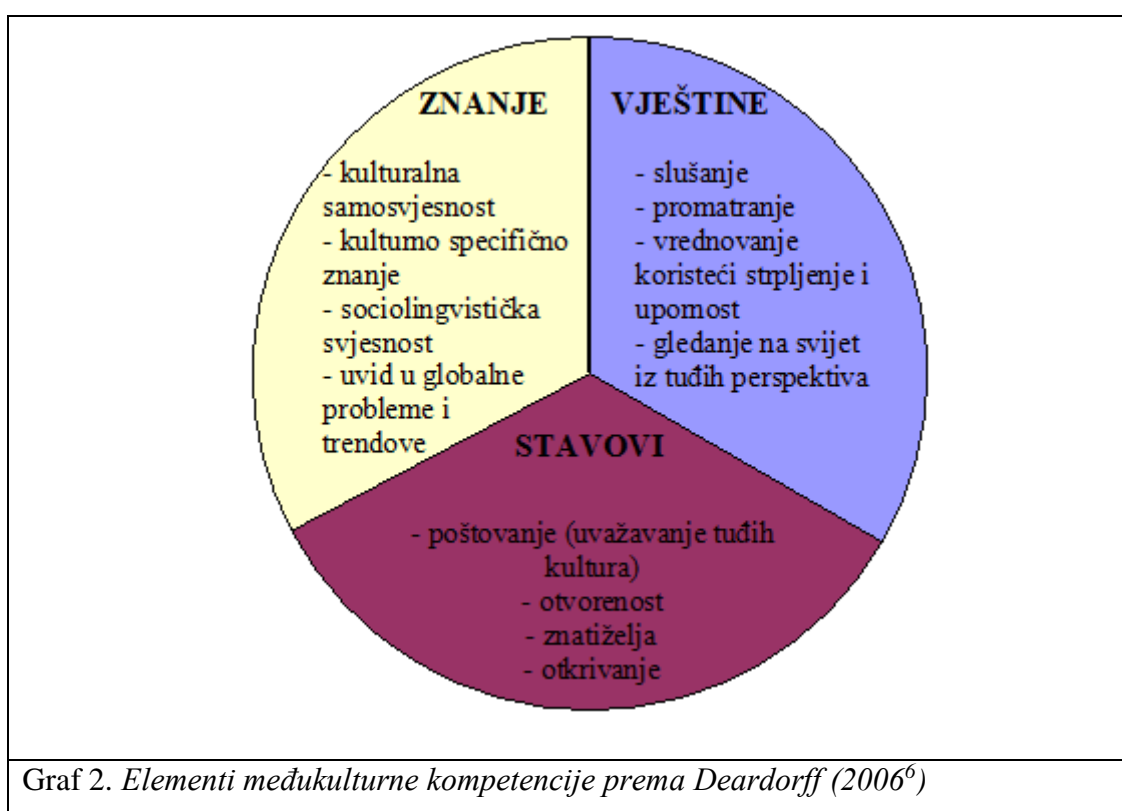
ZNANJE

- kulturalna samosvjesnost
- kultumo specifično znanje
- sociolingvistička svjesnost
- uvid u globalne probleme i trendove

VJEŠTINE

- slušanje
- promatranje
- vrednovanje koristeći strpljenje i upornost
- gledanje na svijet iz tuđih perspektiva

STAVOVI

- poštovanje (uvažavanje tuđih kultura)
- otvorenost
- znatiželja
- otkrivanje

Graf 2. *Elementi međukulturne kompetencije prema Deardorff (2006$^6$)*